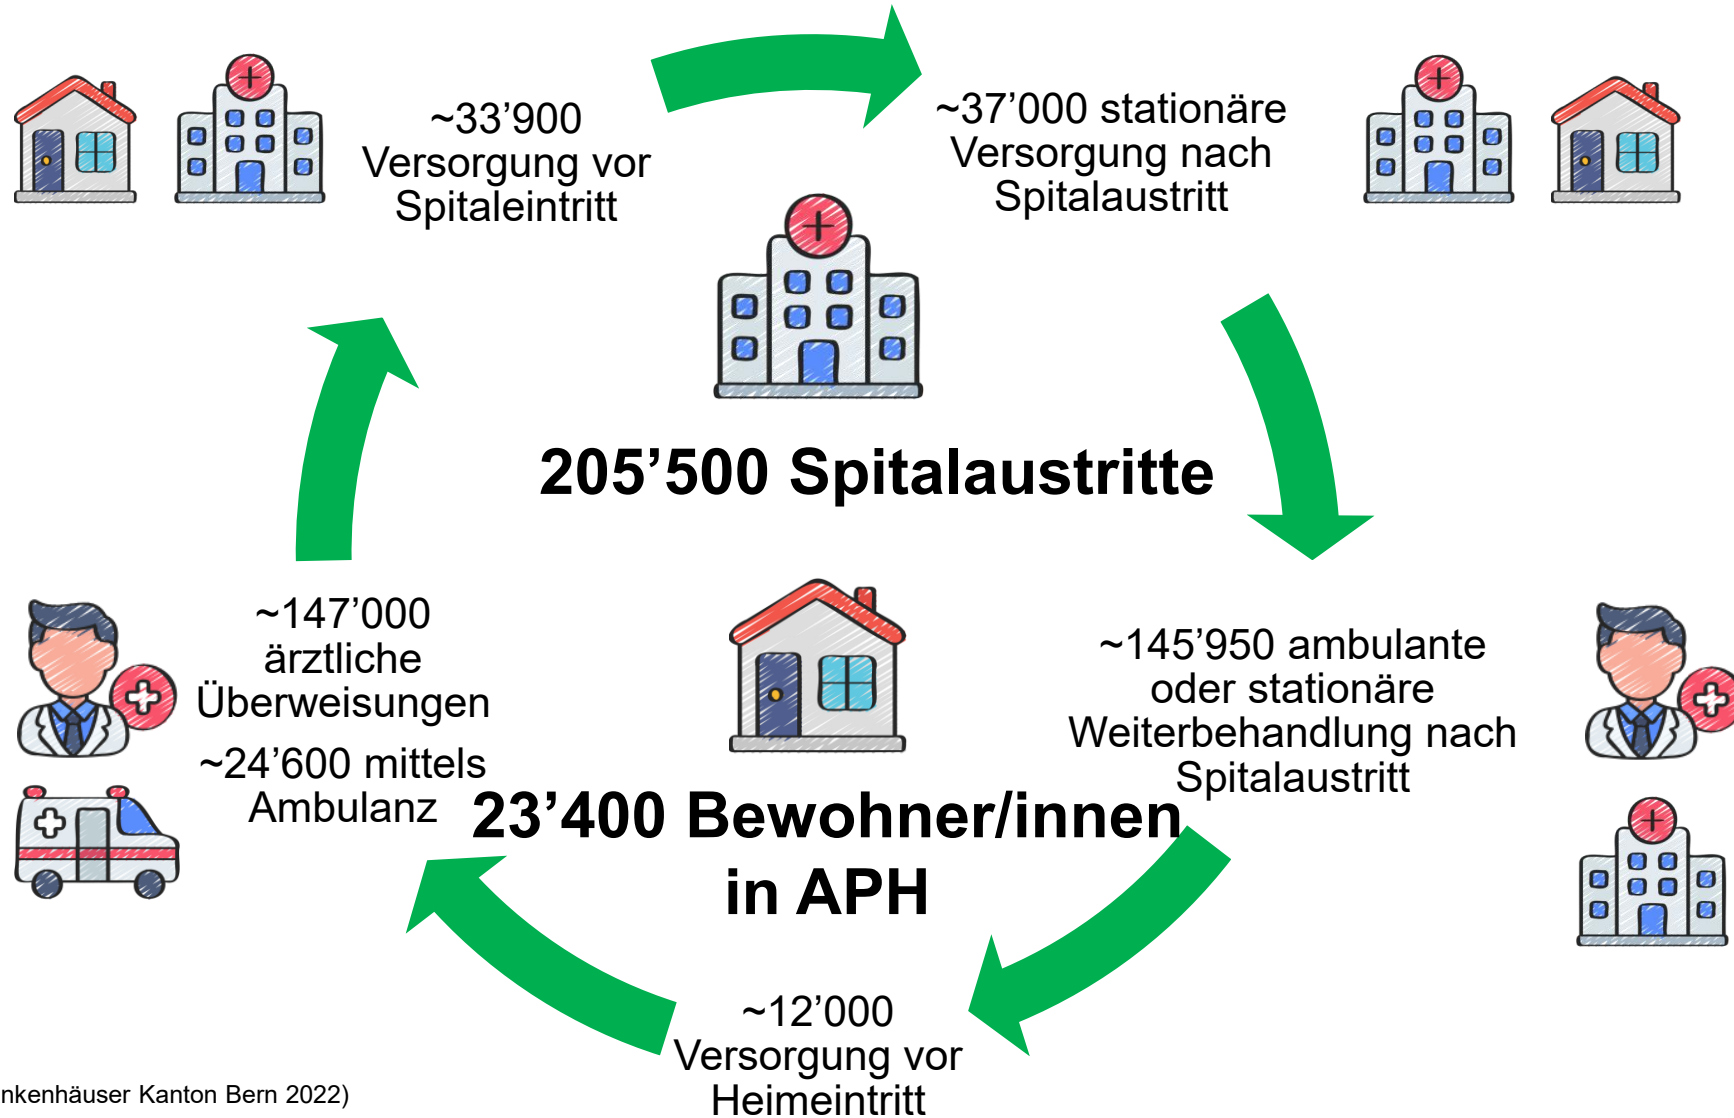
~33’900 Versorgung vor Spitaleintritt

~37’000 stationäre Versorgung nach Spitalaustritt

205’500 Spitalaustritte

~147’000 ärztliche Überweisungen

~24’600 mittels Ambulanz

~145’950 ambulante oder stationäre Weiterbehandlung nach Spitalaustritt

23’400 Bewohner/innen in APH

~12’000 Versorgung vor Heimeintritt

nkenhäuser Kanton Bern 2022)